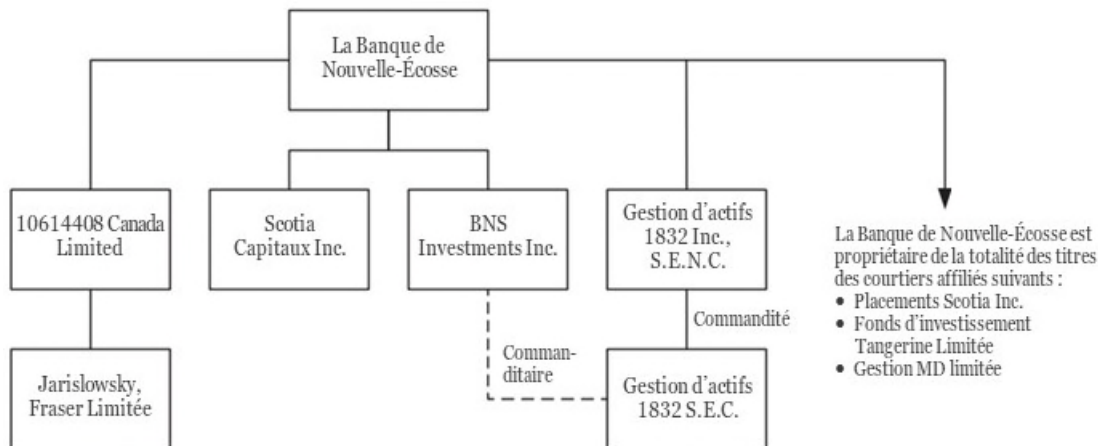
La Banque de Nouvelle-Écosse

10614408 Canada Limited

Scotia Capitaux Inc.

BNS Investments Inc.

Gestion d'actifs 1832 Inc., S.E.N.C.

La Banque de Nouvelle-Écosse est propriétaire de la totalité des titres des courtiers affiliés suivants :
• Placements Scotia Inc.
• Fonds d'investissement Tangerine Limitée
• Gestion MD limitée

Commandité

Commanditaire

Jarislowsky, Fraser Limitée

Gestion d'actifs 1832 S.E.C.